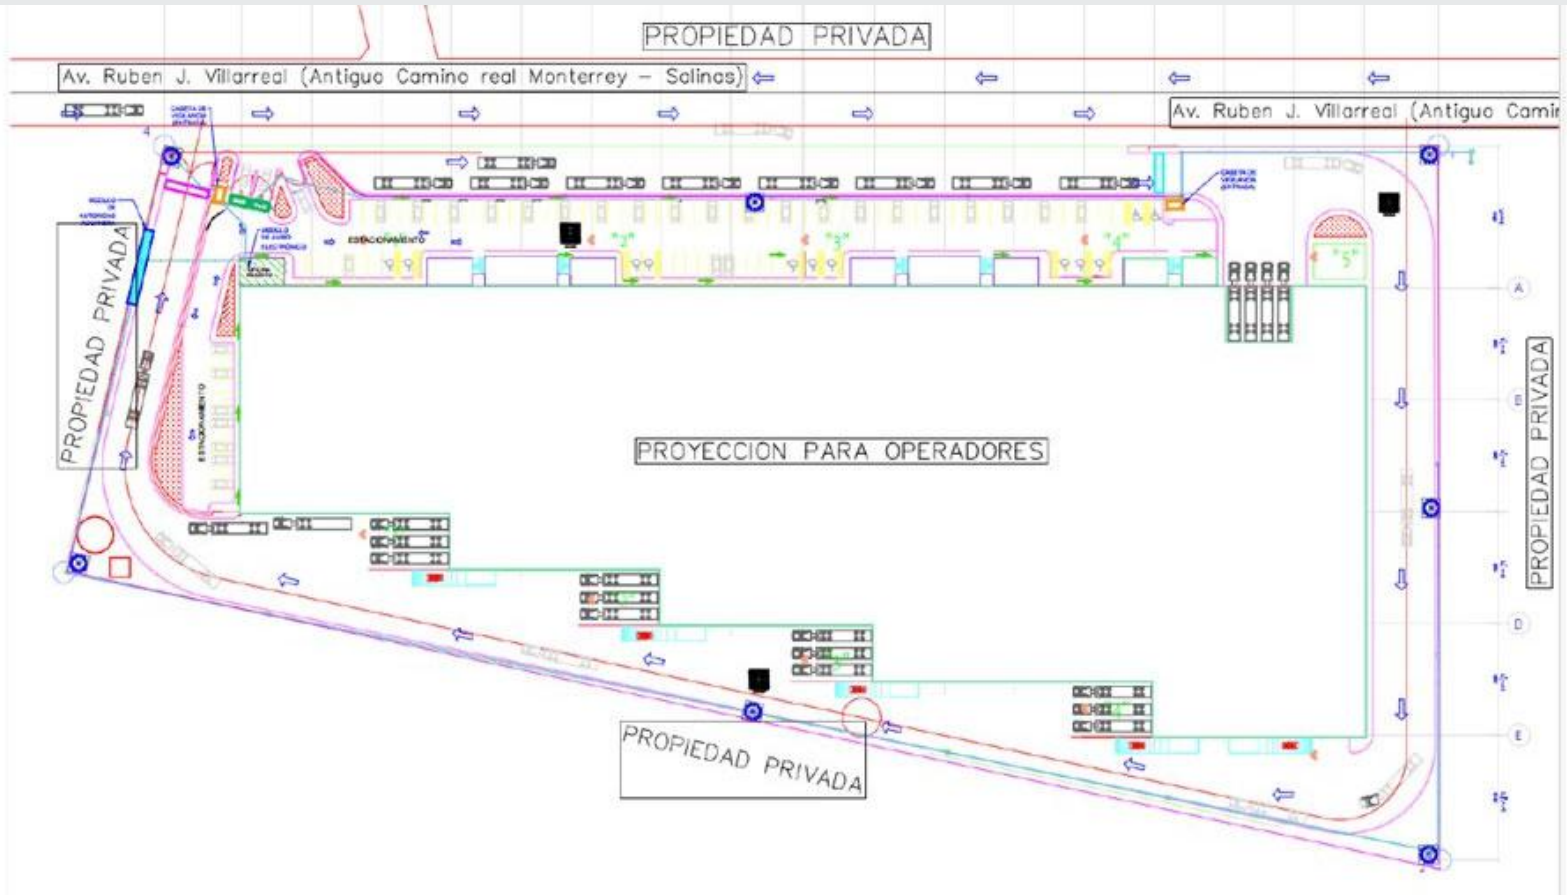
PROPIEDAD PRIVADA

Av. Ruben J. Villarreal (Antiguo Camino real Monterrey – Salinas)

Av. Ruben J. Villarreal (Antiguo Camir

CASETA DE VIGILANCIA (ENTRADA)

CASETA DE VIGILANCIA (ENTRADA)

MODULO DE ATENCION

MODULO DE ACCESO ELECTRONICO

ESTACIONAMIENTO

ESTACIONAMIENTO

"2"

"3"

"4"

"5"

PROPIEDAD PRIVADA

PROYECCION PARA OPERADORES

PROPIEDAD PRIVADA

PROPIEDAD PRIVADA

A

B

C

D

E